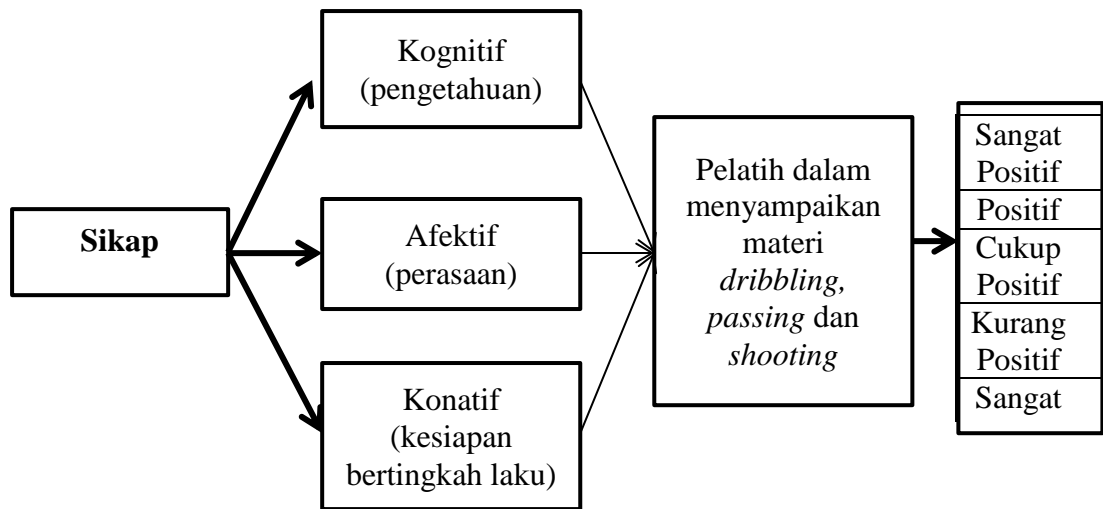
Sikap

Kognitif (pengetahuan)

Afektif (perasaan)

Konatif (kesiapan bertingkah laku)

Pelatih dalam menyampaikan materi *dribbling*, *passing* dan *shooting*

Sangat Positif

Positif

Cukup Positif

Kurang Positif

Sangat